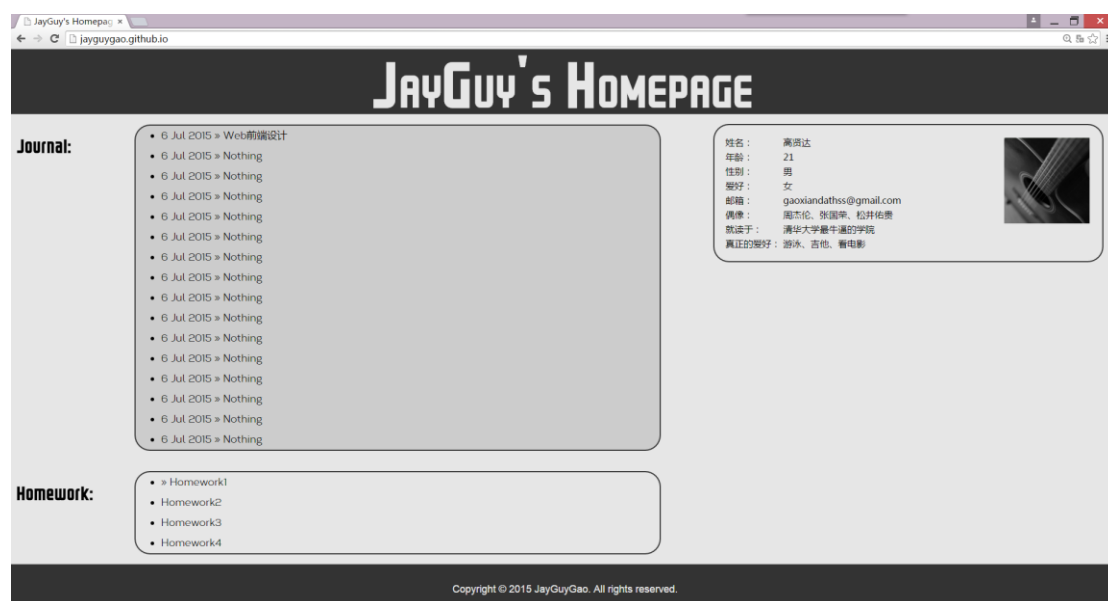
JayGuy's Homepag ×

jayguygao.github.io

JayGuy's Homepage

Journal:

- 6 Jul 2015 » Web前端设计
- 6 Jul 2015 » Nothing
- 6 Jul 2015 » Nothing
- 6 Jul 2015 » Nothing
- 6 Jul 2015 » Nothing
- 6 Jul 2015 » Nothing
- 6 Jul 2015 » Nothing
- 6 Jul 2015 » Nothing
- 6 Jul 2015 » Nothing
- 6 Jul 2015 » Nothing
- 6 Jul 2015 » Nothing
- 6 Jul 2015 » Nothing
- 6 Jul 2015 » Nothing
- 6 Jul 2015 » Nothing
- 6 Jul 2015 » Nothing
- 6 Jul 2015 » Nothing

姓名： 高贤达
年龄： 21
性别： 男
爱好： 女
邮箱： gaoxiandathss@gmail.com
偶像： 周杰伦、张国荣、松井佑贵
就读于： 清华大学最牛逼的学院
真正的爱好：游泳、吉他、看电影

Homework:

- » Homework1
- Homework2
- Homework3
- Homework4

Copyright © 2015 JayGuyGao. All rights reserved.